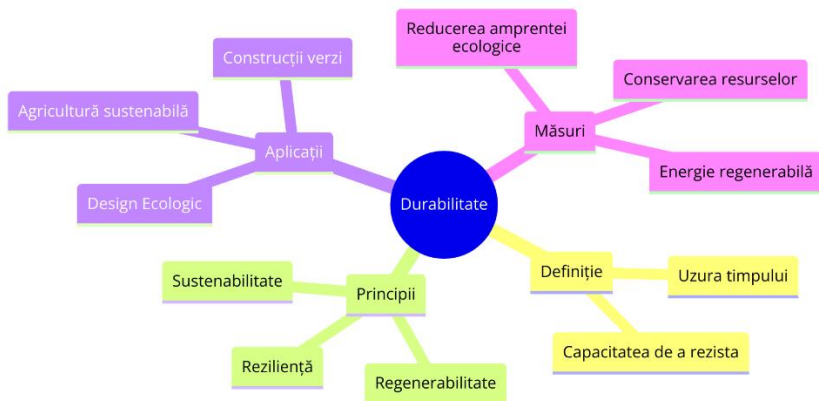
Durabilitate

Măsuri
Reducerea amprentei ecologice
Conservarea resurselor
Energie regenerabilă

Definiție
Uzura timpului
Capacitatea de a rezista

Principii
Sustenabilitate
Reziliență
Regenerabilitate

Aplicații
Construcții verzi
Agricultură sustenabilă
Design Ecologic